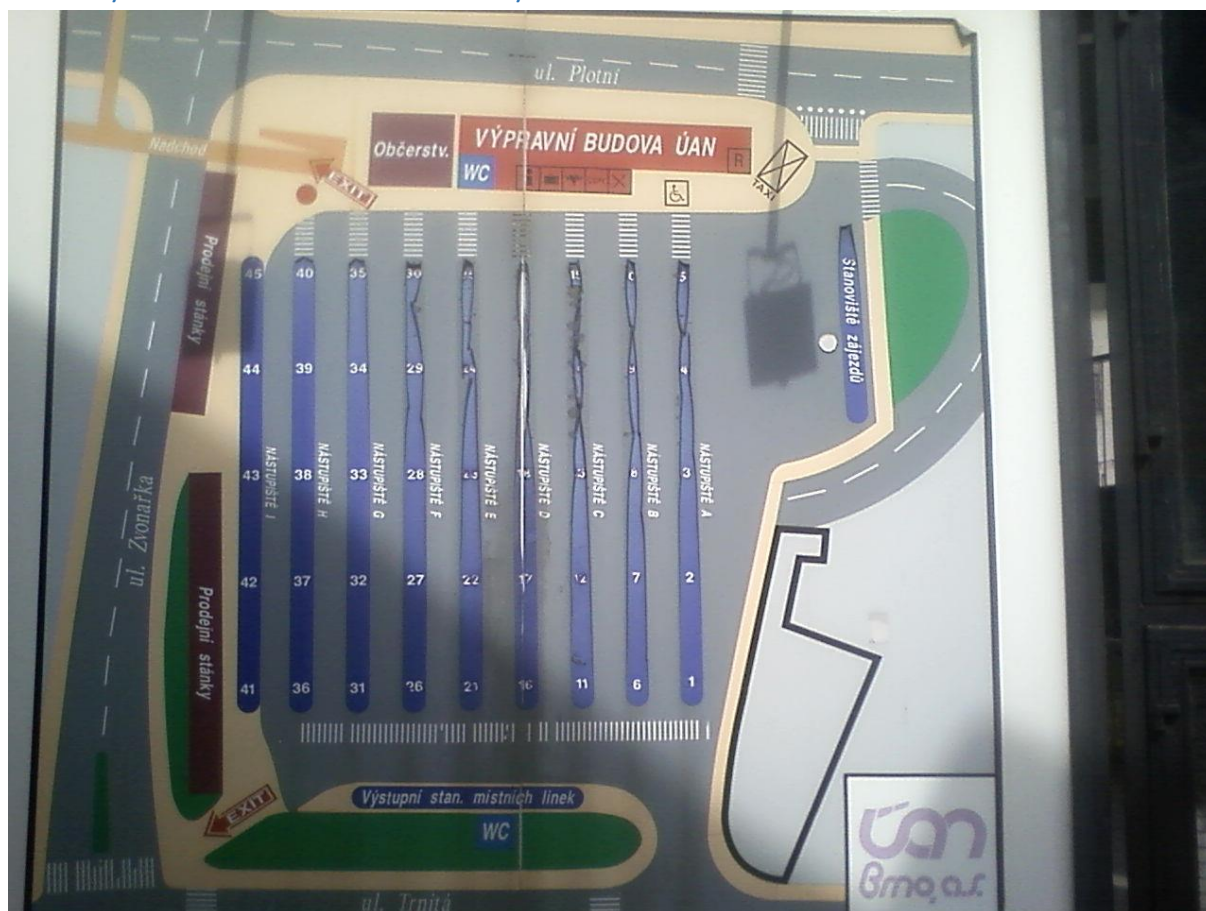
ul. Plotní

Nádchod

Občerstv.

VÝPRAVNÍ BUDOVA ÚAN

WC

R

TAXI

EXIT

Prodejní stánky

Stanoviště zájezdů

45 40 35 30 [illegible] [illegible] 15 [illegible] 5

44 39 34 29 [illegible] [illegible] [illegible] 9 4

43 38 33 28 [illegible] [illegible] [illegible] 8 3

42 37 32 27 22 17 12 7 2

41 36 31 26 21 16 11 6 1

NÁSTUPIŠTĚ I

NÁSTUPIŠTĚ H

NÁSTUPIŠTĚ G

NÁSTUPIŠTĚ F

NÁSTUPIŠTĚ E

NÁSTUPIŠTĚ D

NÁSTUPIŠTĚ C

NÁSTUPIŠTĚ B

NÁSTUPIŠTĚ A

ul. Zvonařka

Prodejní stánky

EXIT

Výstupní stan. místních linek

WC

ul. Trnitá

ÚAN Brno, a.s.